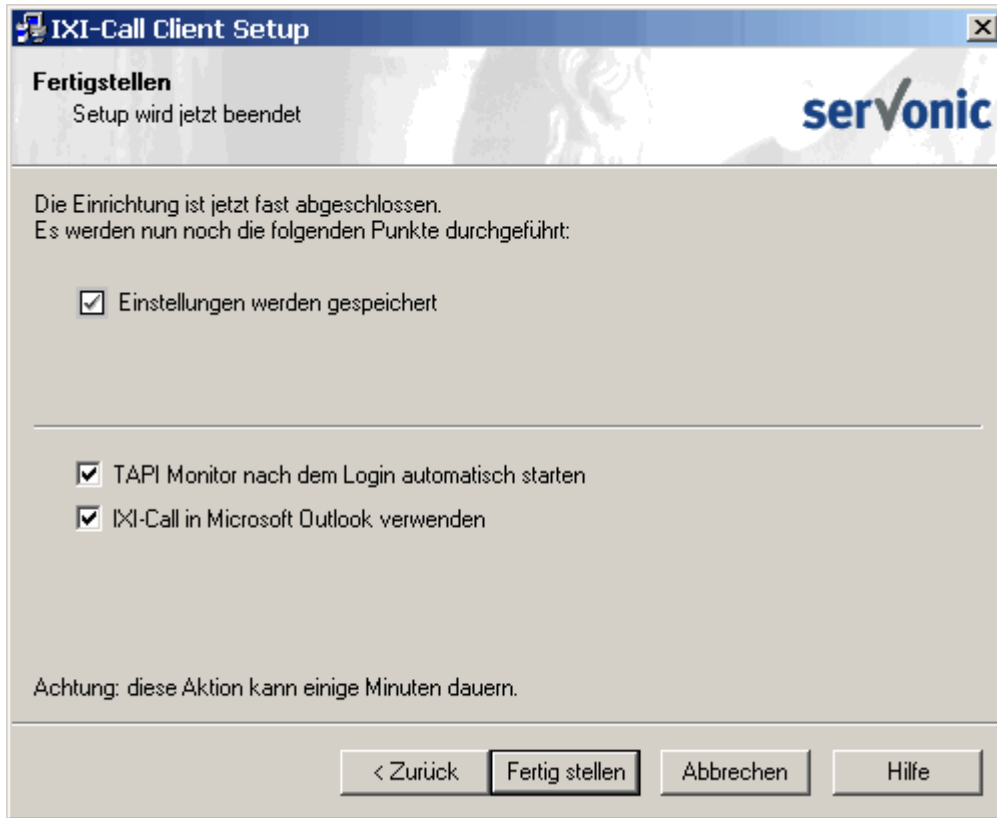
IXI-Call Client Setup

Fertigstellen
Setup wird jetzt beendet

servonic

Die Einrichtung ist jetzt fast abgeschlossen.
Es werden nun noch die folgenden Punkte durchgeführt:

☑ Einstellungen werden gespeichert

☑ TAPI Monitor nach dem Login automatisch starten
☑ IXI-Call in Microsoft Outlook verwenden

Achtung: diese Aktion kann einige Minuten dauern.

< Zurück | Fertig stellen | Abbrechen | Hilfe